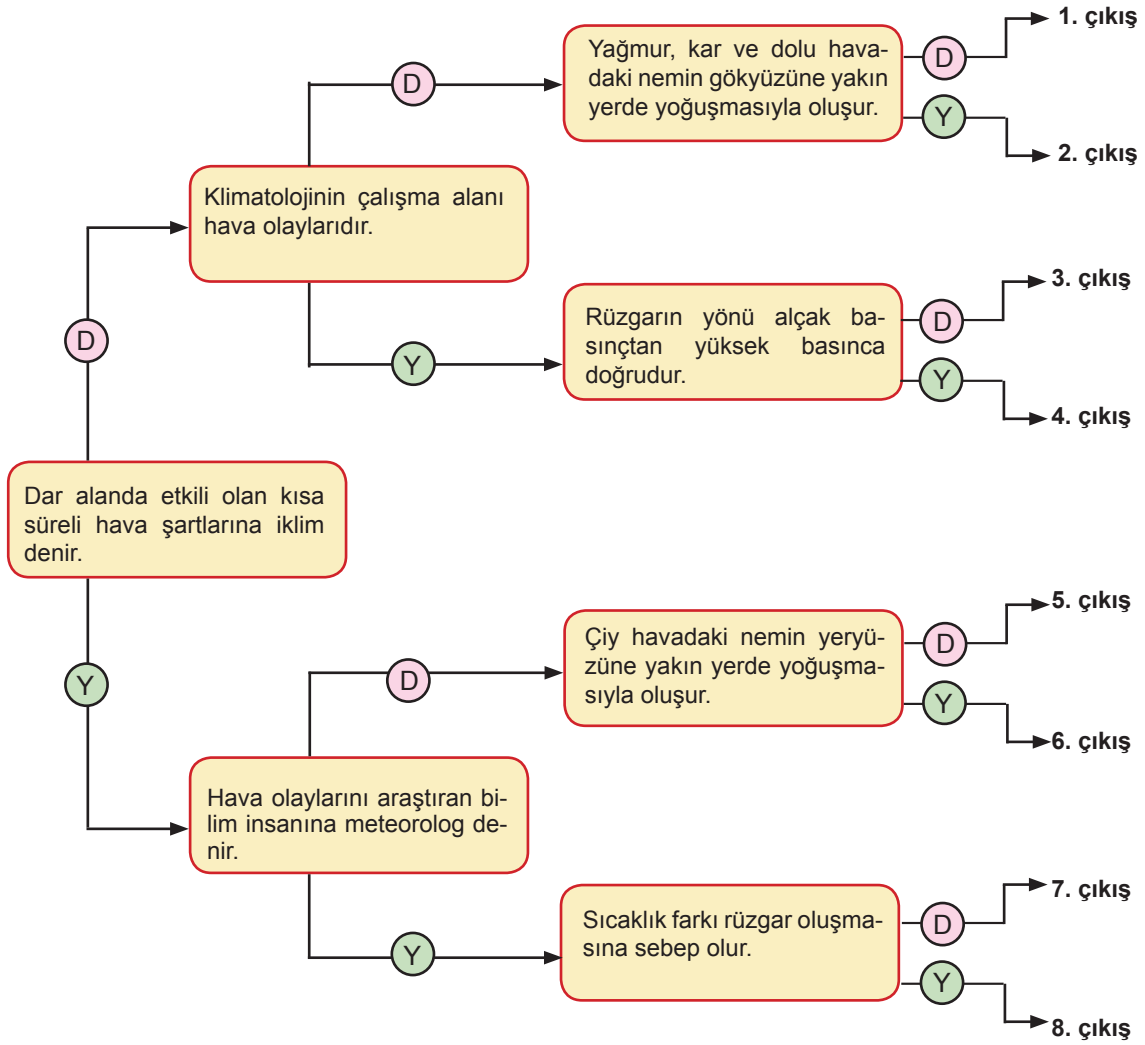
Dar alanda etkili olan kısa süreli hava şartlarına iklim denir.

D

Klimatolojinin çalışma alanı hava olaylarıdır.

D

Yağmur, kar ve dolu havadaki nemin gökyüzüne yakın yerde yoğuşmasıyla oluşur.

D

1. çıkış

Y

2. çıkış

Y

Rüzgarın yönü alçak basınçtan yüksek basınca doğrudur.

D

3. çıkış

Y

4. çıkış

Y

Hava olaylarını araştıran bilim insanına meteorolog denir.

D

Çiy havadaki nemin yeryüzüne yakın yerde yoğuşmasıyla oluşur.

D

5. çıkış

Y

6. çıkış

Y

Sıcaklık farkı rüzgar oluşmasına sebep olur.

D

7. çıkış

Y

8. çıkış